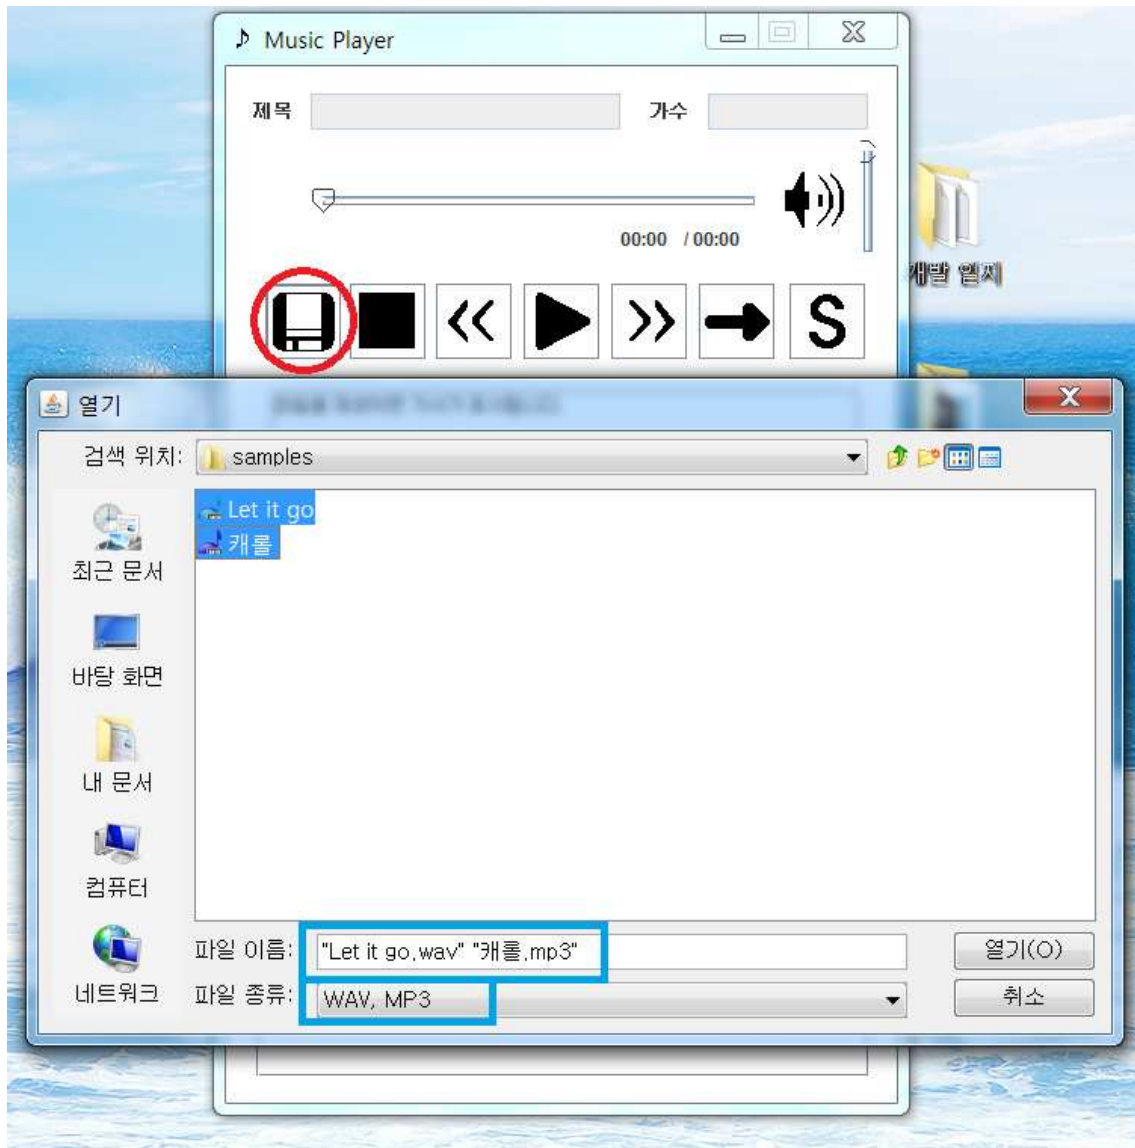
♪ Music Player

제목

가수

00:00 / 00:00

S

개발 일지

열기

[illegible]

검색 위치: samples

Let it go
캐롤

최근 문서

바탕 화면

내 문서

컴퓨터

네트워크

파일 이름: "Let it go,wav" "캐롤,mp3"

파일 종류: WAV, MP3

열기(O)

취소